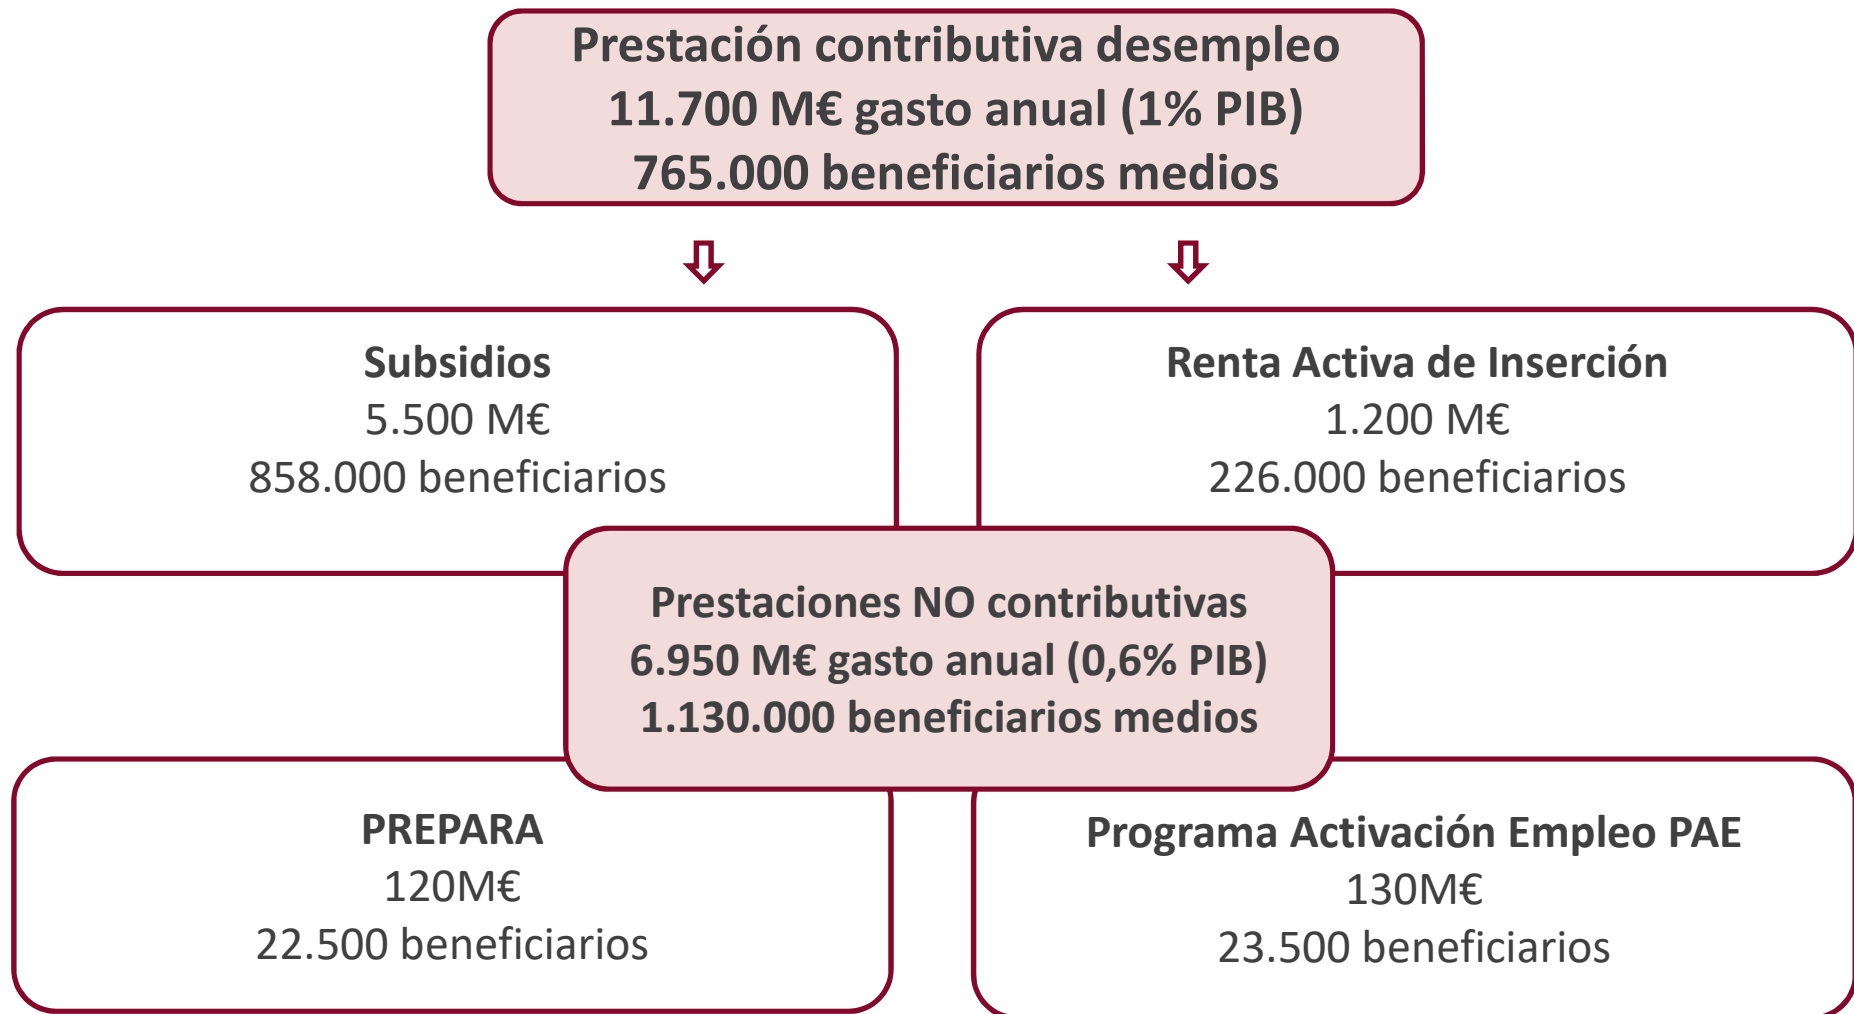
Prestación contributiva desempleo
11.700 M€ gasto anual (1% PIB)
765.000 beneficiarios medios

Subsidios
5.500 M€
858.000 beneficiarios

Renta Activa de Inserción
1.200 M€
226.000 beneficiarios

Prestaciones NO contributivas
6.950 M€ gasto anual (0,6% PIB)
1.130.000 beneficiarios medios

PREPARA
120M€
22.500 beneficiarios

Programa Activación Empleo PAE
130M€
23.500 beneficiarios